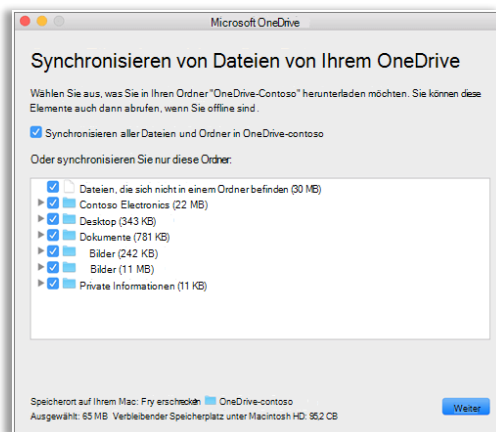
Microsoft OneDrive

Synchronisieren von Dateien von Ihrem OneDrive

Wählen Sie aus, was Sie in Ihren Ordner "OneDrive-Contoso" herunterladen möchten. Sie können diese Elemente auch dann abrufen, wenn Sie offline sind .

Synchronisieren aller Dateien und Ordner in OneDrive-contoso

Oder synchronisieren Sie nur diese Ordner:

Dateien, die sich nicht in einem Ordner befinden (30 MB)
Contoso Electronics (22 MB)
Desktop (343 KB)
Dokumente (781 KB)
Bilder (242 KB)
Bilder (11 MB)
Private Informationen (11 KB)

Speicherort auf Ihrem Mac: Fry erschrecken OneDrive-contoso
Ausgewählt: 65 MB Verbleibender Speicherplatz unter Macintosh HD: 95,2 CB

Weiter